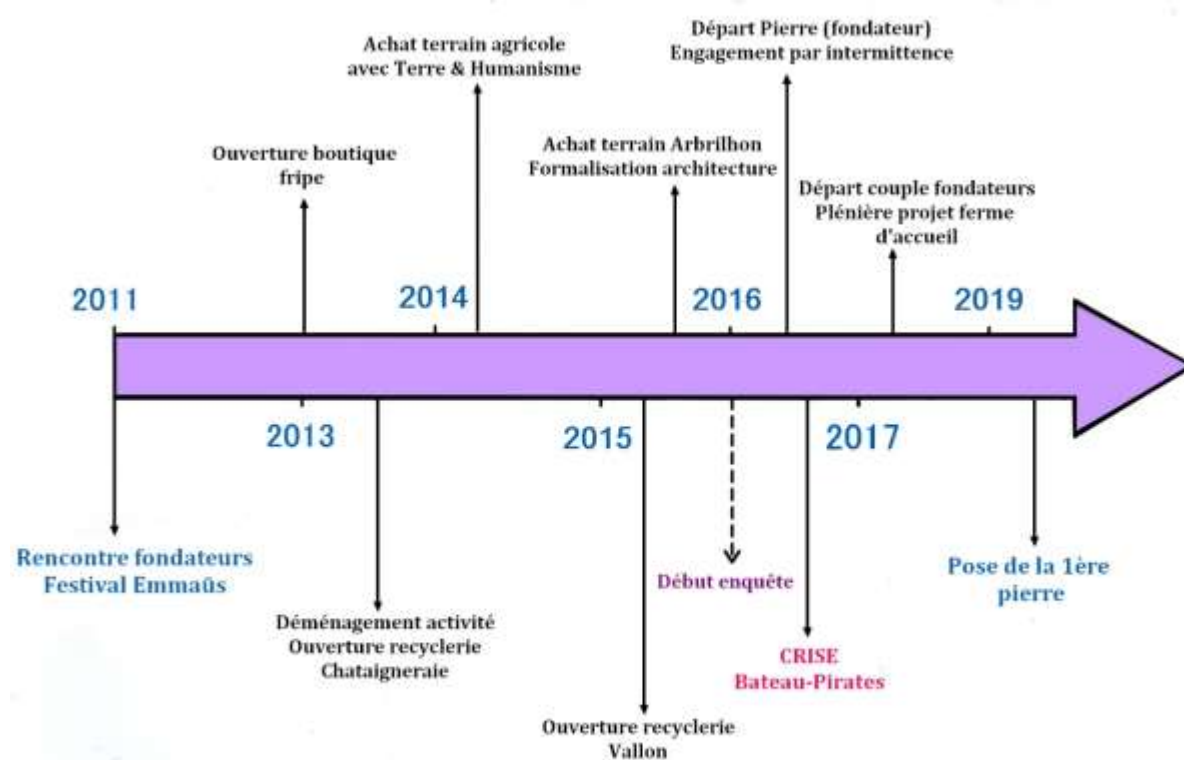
Départ Pierre (fondateur)
Engagement par intermittence

Achat terrain agricole
avec Terre & Humanisme

Ouverture boutique
fripe

Achat terrain Arbrilhon
Formalisation architecture

Départ couple fondateurs
Plénière projet ferme
d'accueil

2011

2014

2016

2019

2013

2015

2017

Rencontre fondateurs
Festival Emmaüs

Déménagement activité
Ouverture recyclerie
Chataigneraie

Ouverture recyclerie
Vallon

Début enquête

CRISE
Bateau-Pirates

Pose de la 1ère
pierre